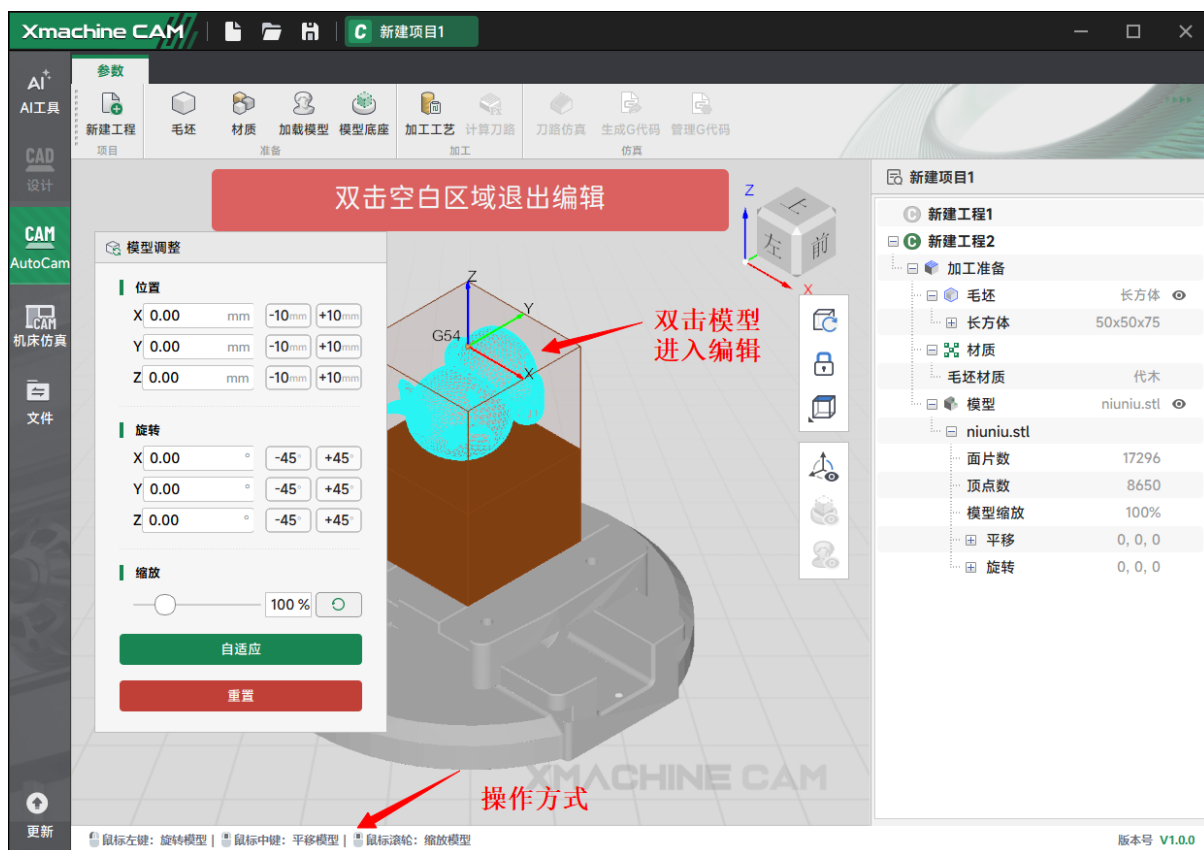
Xmachine CAM
新建项目1

AI 工具
CAD 设计
CAM AutoCam
CAM 机床仿真
文件
更新

参数
新建工程
项目
毛坯 材质 加载模型 模型底座
准备
加工工艺 计算刀路
加工
刀路仿真 生成G代码 管理G代码
仿真

双击空白区域退出编辑

模型调整

位置
X 0.00 mm -10mm +10mm
Y 0.00 mm -10mm +10mm
Z 0.00 mm -10mm +10mm

旋转
X 0.00 ° -45° +45°
Y 0.00 ° -45° +45°
Z 0.00 ° -45° +45°

缩放
100 %

自适应
重置

Z
Y
G54
X

双击模型
进入编辑

上
左
前
Z
X

操作方式

XMACHINE CAM

新建项目1
新建工程1
新建工程2
加工准备
毛坯 长方体
长方体 50x50x75
材质
毛坯材质 代木
模型 niuniu.stl
niuniu.stl
面片数 17296
顶点数 8650
模型缩放 100%
平移 0, 0, 0
旋转 0, 0, 0

鼠标左键：旋转模型 | 鼠标中键：平移模型 | 鼠标滚轮：缩放模型

版本号 V1.0.0